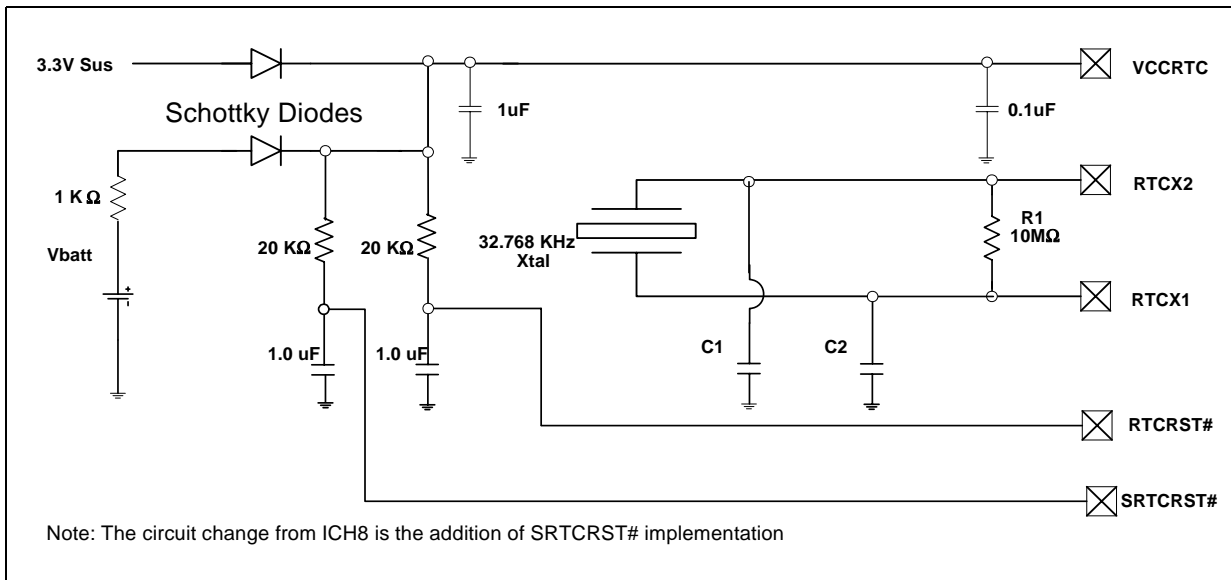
3.3V Sus

VCCRTC

Schottky Diodes

1uF

0.1uF

1 K Ω

RTCX2

R1
10MΩ

32.768 KHz
Xtal

Vbatt

20 KΩ

20 KΩ

RTCX1

1.0 uF

1.0 uF

C1

C2

RTCRST#

SRTCRST#

Note: The circuit change from ICH8 is the addition of SRTCRST# implementation